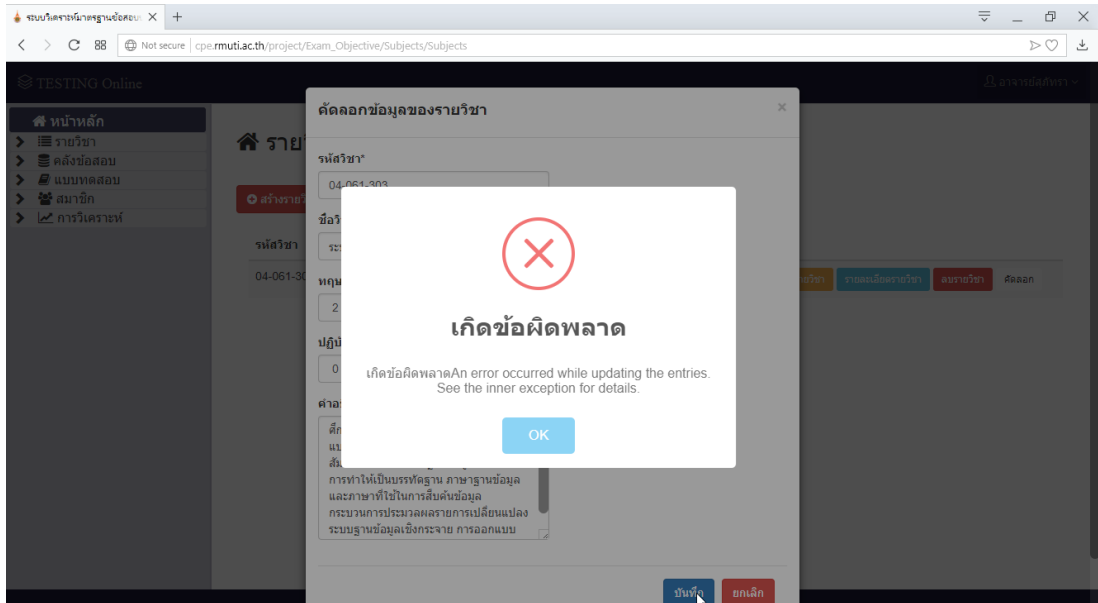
ระบบวิเคราะห์มาตรฐานข้อสอบ ×  +

Not secure | cpe.rmuti.ac.th/project/Exam_Objective/Subjects/Subjects

TESTING Online

อาจารย์สุภัทรา

หน้าหลัก
รายวิชา
คลังข้อสอบ
แบบทดสอบ
สมาชิก
การวิเคราะห์

รายวิชา

สร้างรายวิชา

รหัสวิชา

04-061-303

รายวิชา
รายละเอียดรายวิชา
ลบรายวิชา
คัดลอก

คัดลอกข้อมูลของรายวิชา

×

รหัสวิชา*

04-061-303

ชื่อวิ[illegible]

ระ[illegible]

ทฤษ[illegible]

2

ปฏิบั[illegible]

0

คำอ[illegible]

ดึ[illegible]
แบ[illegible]
สั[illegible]
การทำให้เป็นบรรทัดฐาน ภาษาฐานข้อมูล และภาษาที่ใช้ในการสืบค้นข้อมูล กระบวนการประมวลผลรายการเปลี่ยนแปลง ระบบฐานข้อมูลเชิงกระจาย การออกแบบ

บันทึก
ยกเลิก

เกิดข้อผิดพลาด

เกิดข้อผิดพลาดAn error occurred while updating the entries. See the inner exception for details.

OK